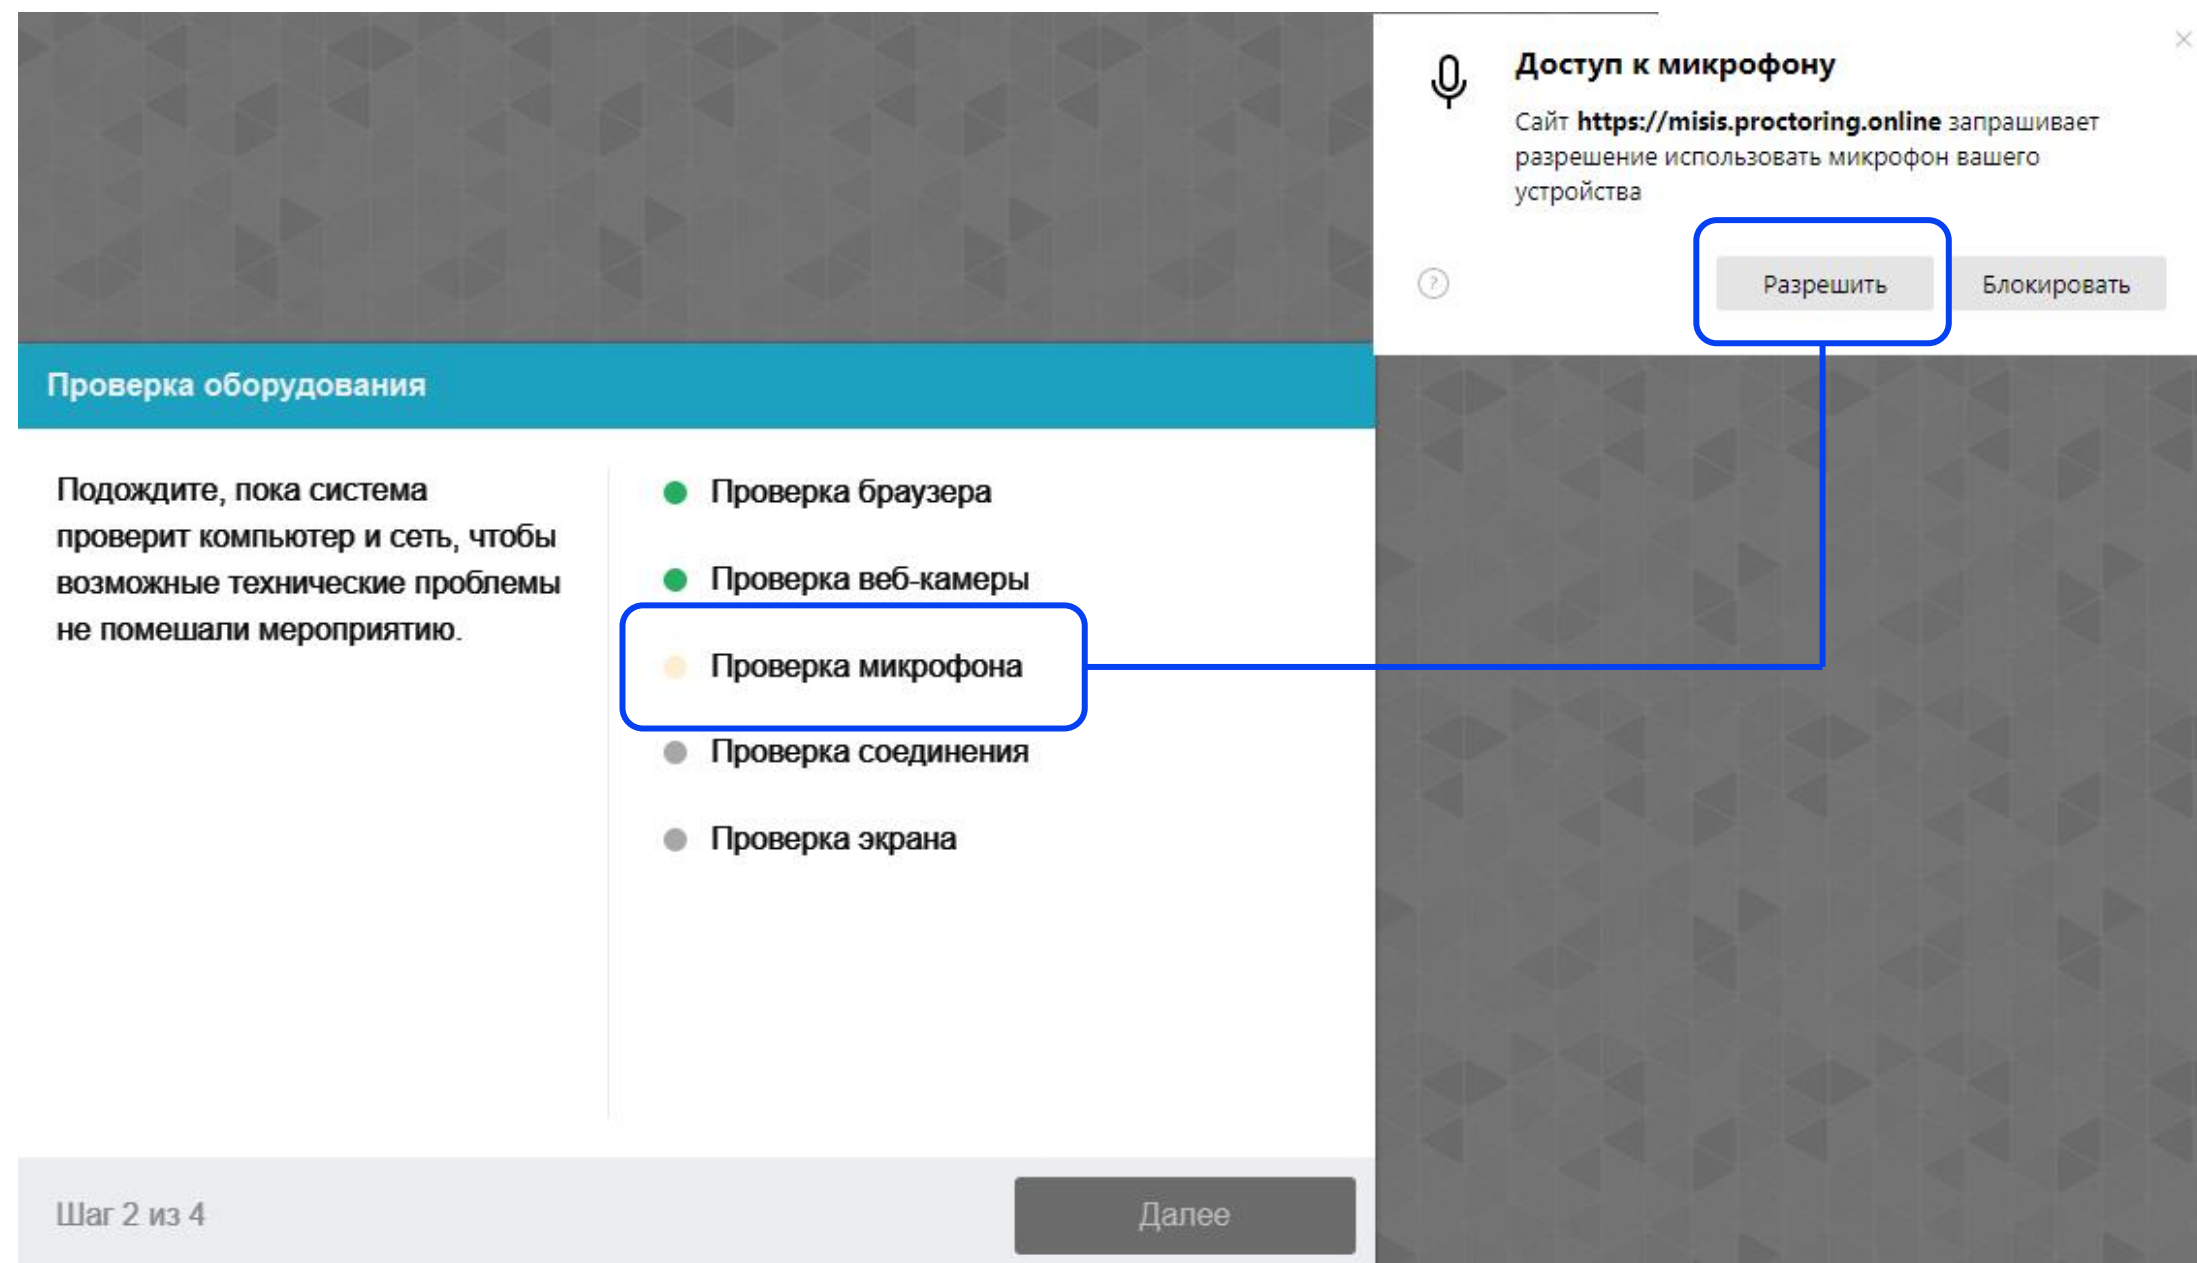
Доступ к микрофону

Сайт **https://misis.proctoring.online** запрашивает разрешение использовать микрофон вашего устройства

Разрешить

Блокировать

Проверка оборудования

Подождите, пока система проверит компьютер и сеть, чтобы возможные технические проблемы не помешали мероприятию.

Проверка браузера

Проверка веб-камеры

Проверка микрофона

Проверка соединения

Проверка экрана

Шаг 2 из 4

Далее